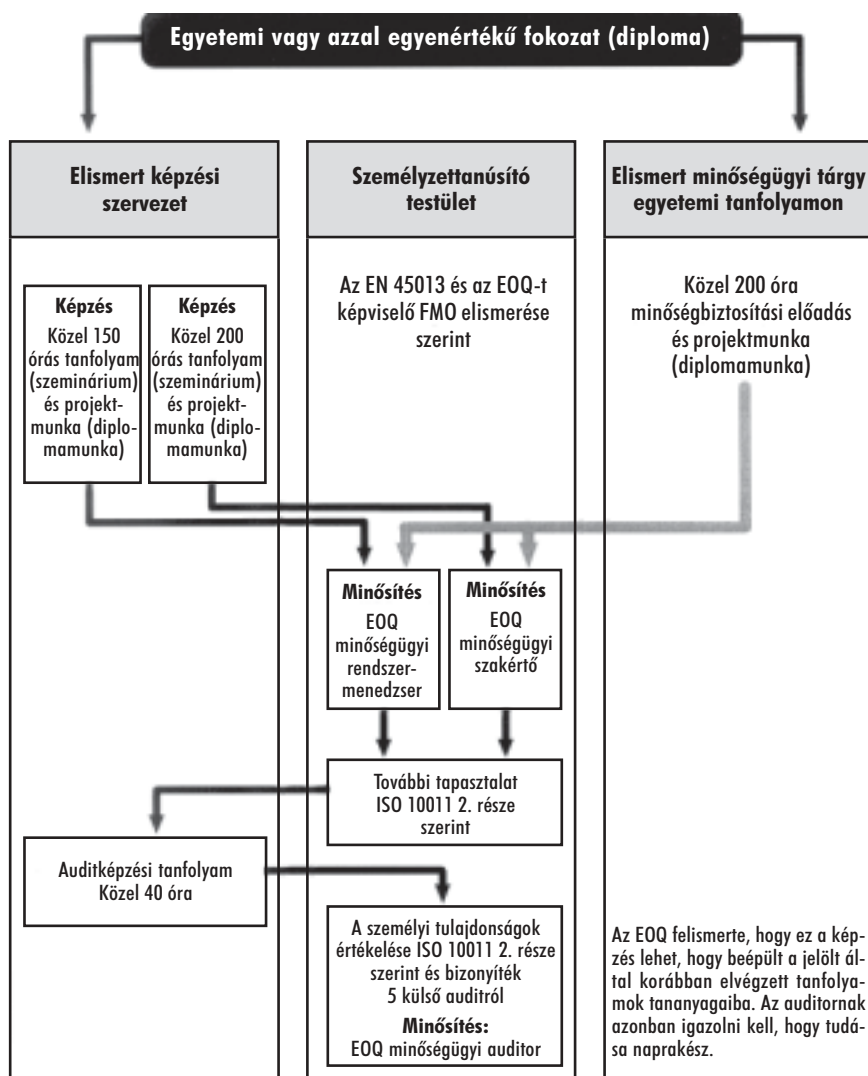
Egyetemi vagy azzal egyenértékű fokozat (diploma)

Elismert képzési szervezet

Személyzettanúsító testület

Elismert minőségügyi tárgy egyetemi tanfolyamon

Képzés
Közel 150 órás tanfolyam (szeminárium) és projektmunka (diplomamunka)

Képzés
Közel 200 órás tanfolyam (szeminárium) és projektmunka (diplomamunka)

Az EN 45013 és az EOQ-t képviselő FMO elismerése szerint

Közel 200 óra minőségbiztosítási előadás és projektmunka (diplomamunka)

Minősítés
EOQ minőségügyi rendszermenedzser

Minősítés
EOQ minőségügyi szakértő

További tapasztalat ISO 10011 2. része szerint

Auditképzési tanfolyam
Közel 40 óra

A személyi tulajdonságok értékelése ISO 10011 2. része szerint és bizonyíték 5 külső auditról
Minősítés:
EOQ minőségügyi auditor

Az EOQ felismerte, hogy ez a képzés lehet, hogy beépült a jelölt által korábban elvégzett tanfolyamok tananyagaiba. Az auditornak azonban igazolni kell, hogy tudása naprakész.